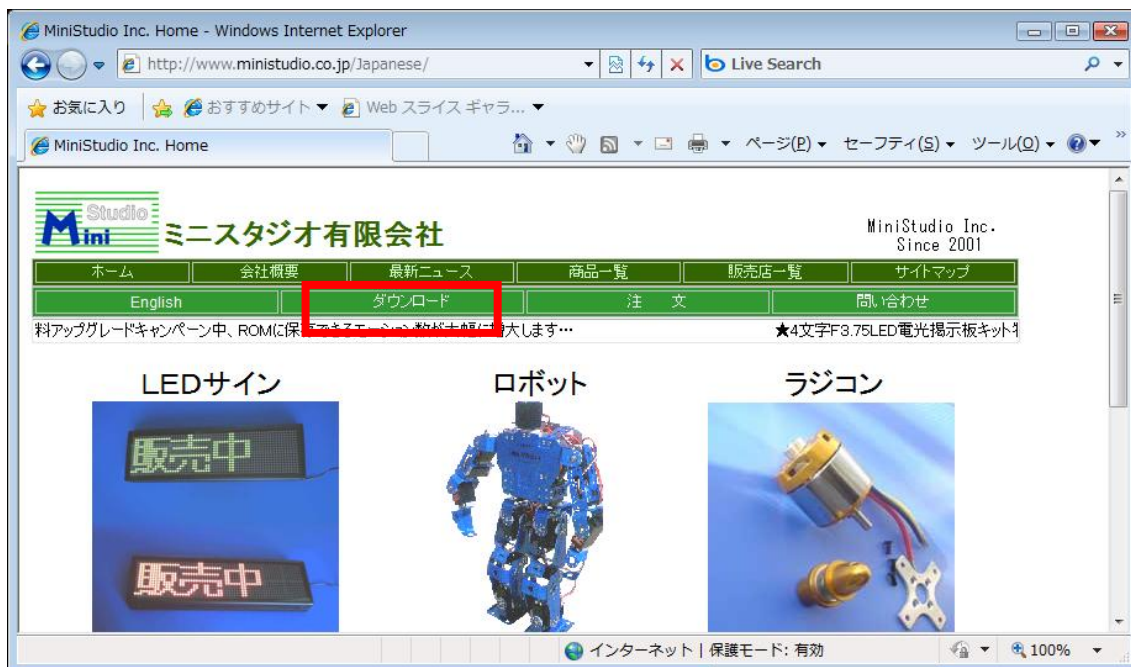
MiniStudio Inc. Home - Windows Internet Explorer

http://www.ministudio.co.jp/Japanese/

Live Search

お気に入り　おすすめサイト ▼　Web スライス ギャラ... ▼

MiniStudio Inc. Home

ページ(P) ▼　セーフティ(S) ▼　ツール(O) ▼

Mini Studio　ミニスタジオ有限会社

MiniStudio Inc.
Since 2001

| ホーム | 会社概要 | 最新ニュース | 商品一覧 | 販売店一覧 | サイトマップ |
|---|---|---|---|---|---|

| English | ダウンロード | 注　文 | 問い合わせ |
|---|---|---|---|

料アップグレードキャンペーン中、ROMに保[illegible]大します…　★4文字F3.75LED電光掲示板キット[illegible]

LEDサイン

販売中

販売中

ロボット

ラジコン

インターネット | 保護モード: 有効

100%